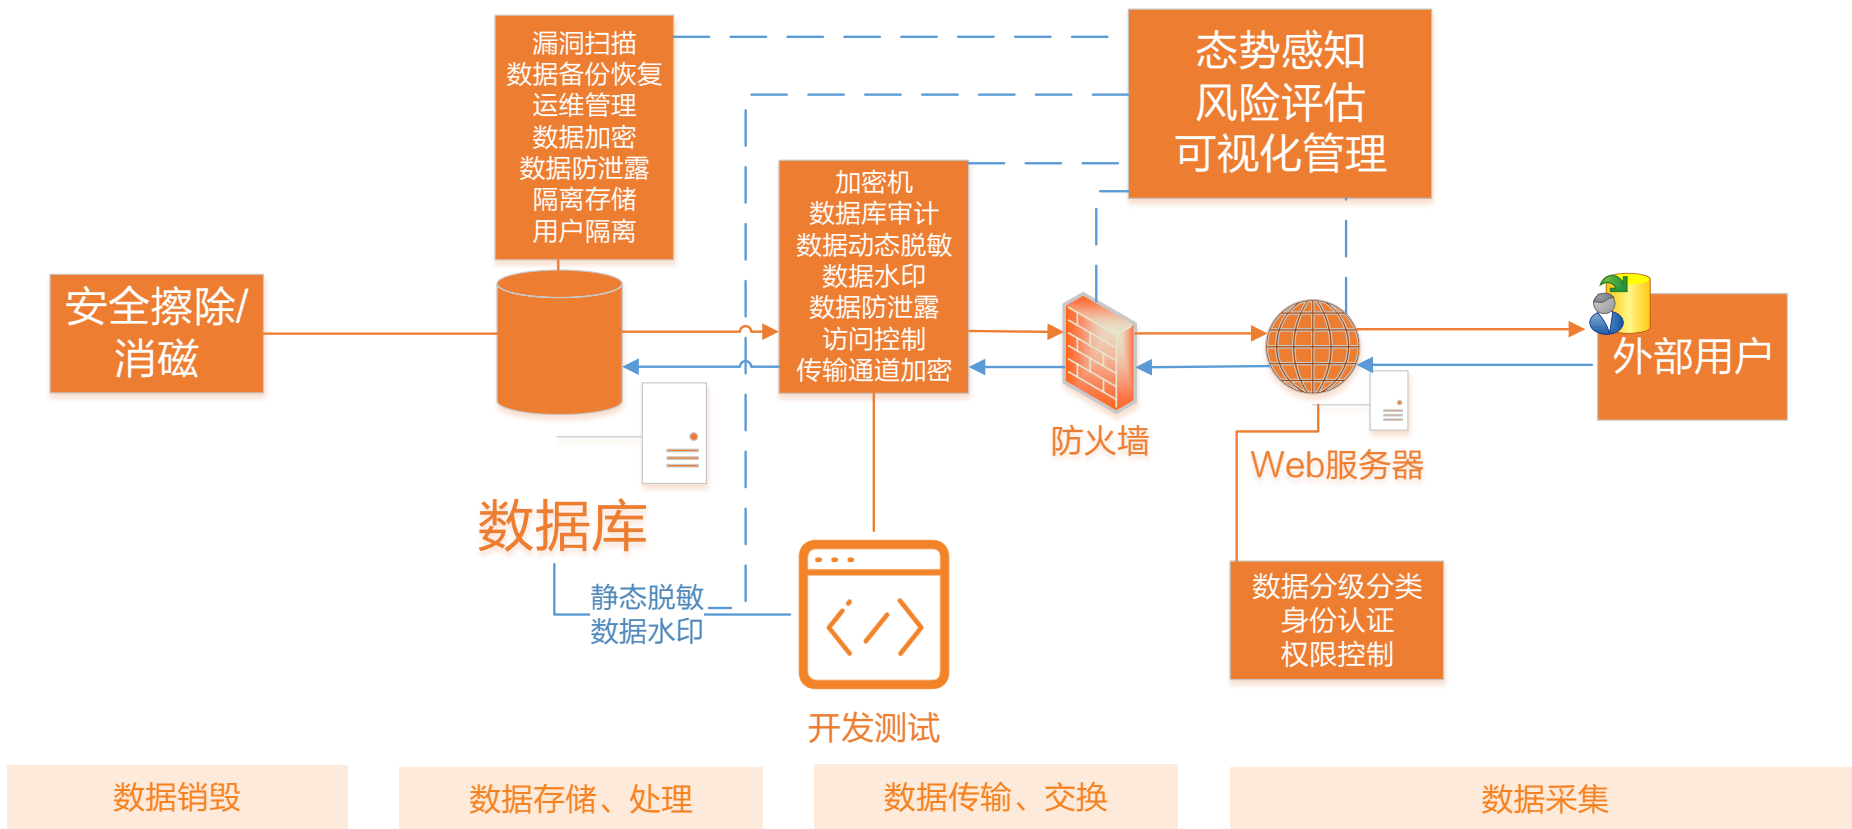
漏洞扫描
数据备份恢复
运维管理
数据加密
数据防泄露
隔离存储
用户隔离

态势感知
风险评估
可视化管理

安全擦除/
消磁

加密机
数据库审计
数据动态脱敏
数据水印
数据防泄露
访问控制
传输通道加密

防火墙

Web服务器

外部用户

数据库

静态脱敏
数据水印

开发测试

数据分级分类
身份认证
权限控制

数据销毁

数据存储、处理

数据传输、交换

数据采集